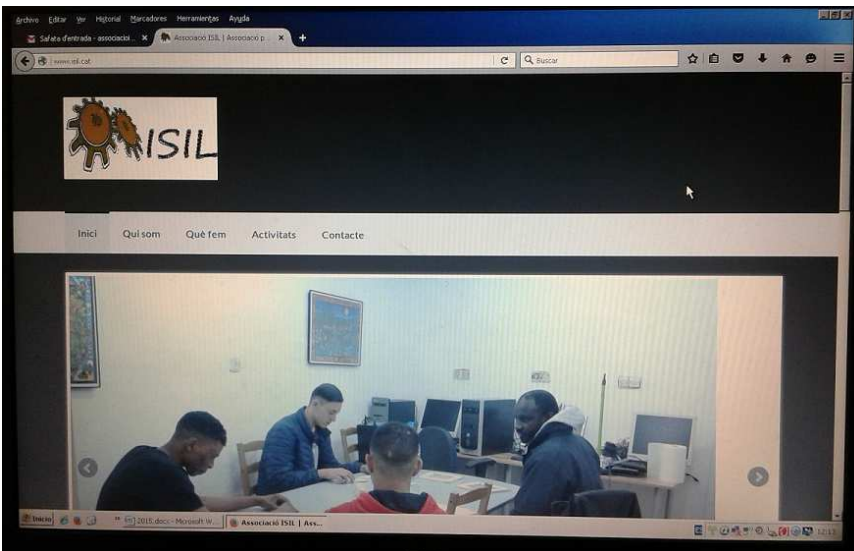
Archivo Editar Ver Historial Marcadores Herramientas Ayuda

Safata d'entrada - associació... ×
Associació ISIL | Associació p... ×
+

www.isil.cat

Buscar

ISIL

Inici
Qui som
Què fem
Activitats
Contacte

Inicio
2015.docx - Microsoft W...
Associació ISIL | Ass...
12:13